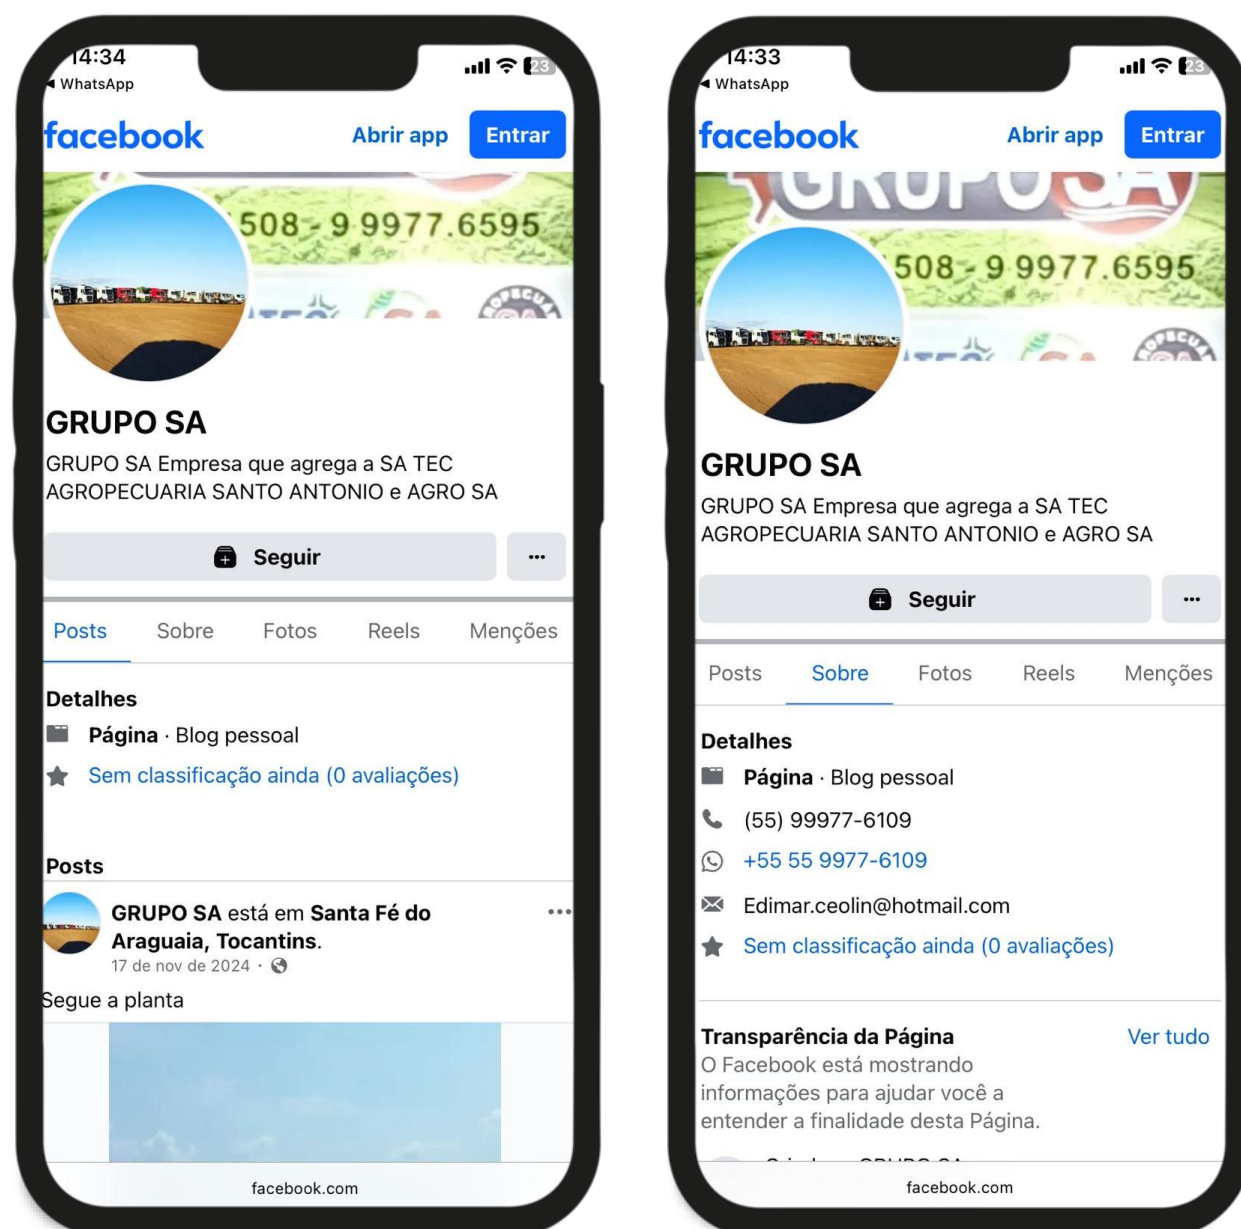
14:34
◂ WhatsApp
23

facebook
Abrir app
Entrar

508 - 9 9977.6595

GRUPO SA
GRUPO SA Empresa que agrega a SA TEC AGROPECUARIA SANTO ANTONIO e AGRO SA

Seguir
···

Posts
Sobre
Fotos
Reels
Menções

Detalhes
Página · Blog pessoal
Sem classificação ainda (0 avaliações)

Posts
GRUPO SA está em Santa Fé do Araguaia, Tocantins.
17 de nov de 2024 ·
···
Segue a planta

facebook.com

14:33
◂ WhatsApp
23

facebook
Abrir app
Entrar

GRUPO SA
508 - 9 9977.6595

GRUPO SA
GRUPO SA Empresa que agrega a SA TEC AGROPECUARIA SANTO ANTONIO e AGRO SA

Seguir
···

Posts
Sobre
Fotos
Reels
Menções

Detalhes
Página · Blog pessoal
(55) 99977-6109
+55 55 9977-6109
Edimar.ceolin@hotmail.com
Sem classificação ainda (0 avaliações)

Transparência da Página
Ver tudo
O Facebook está mostrando informações para ajudar você a entender a finalidade desta Página.
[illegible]

facebook.com